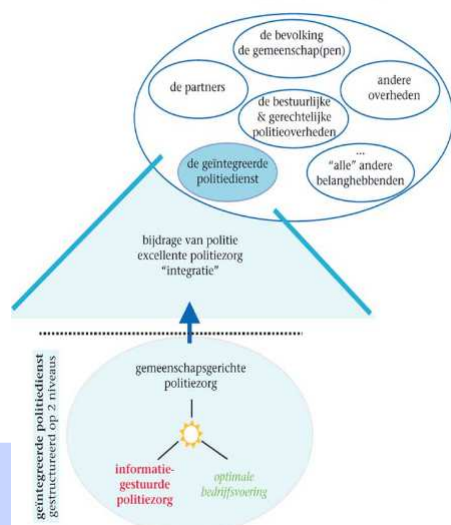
de bevolking
de gemeenschap(pen)

de partners

andere overheden

de bestuurlijke & gerechtelijke politieoverheden

de geïntegreerde politiedienst

...
"alle" andere belanghebbenden

bijdrage van politie
excellente politiezorg
"integratie"

geïntegreerde politiedienst
gestructureerd op 2 niveaus

gemeenschapsgerichte politiezorg

informatiegestuurde politiezorg

optimale bedrijfsvoering